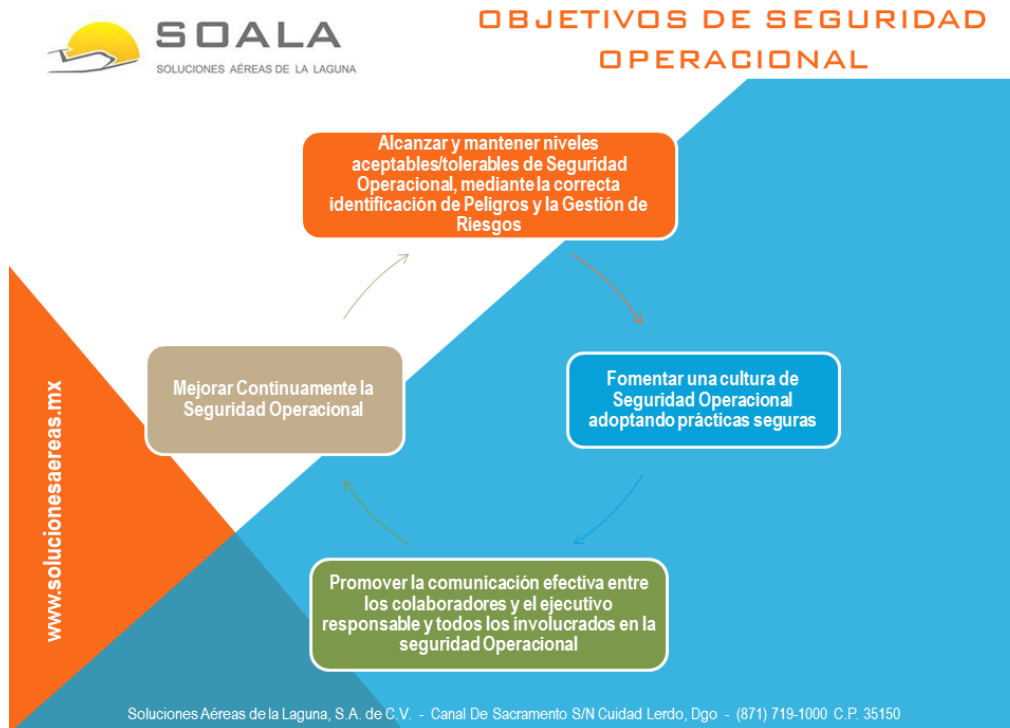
SOALA
SOLUCIONES AÉREAS DE LA LAGUNA

OBJETIVOS DE SEGURIDAD OPERACIONAL

Alcanzar y mantener niveles aceptables/tolerables de Seguridad Operacional, mediante la correcta identificación de Peligros y la Gestión de Riesgos

Fomentar una cultura de Seguridad Operacional adoptando prácticas seguras

Promover la comunicación efectiva entre los colaboradores y el ejecutivo responsable y todos los involucrados en la seguridad Operacional

Mejorar Continuamente la Seguridad Operacional

www.solucionesaereas.mx

Soluciones Aéreas de la Laguna, S.A. de C.V. - Canal De Sacramento S/N Cuidad Lerdo, Dgo - (871) 719-1000 C.P. 35150